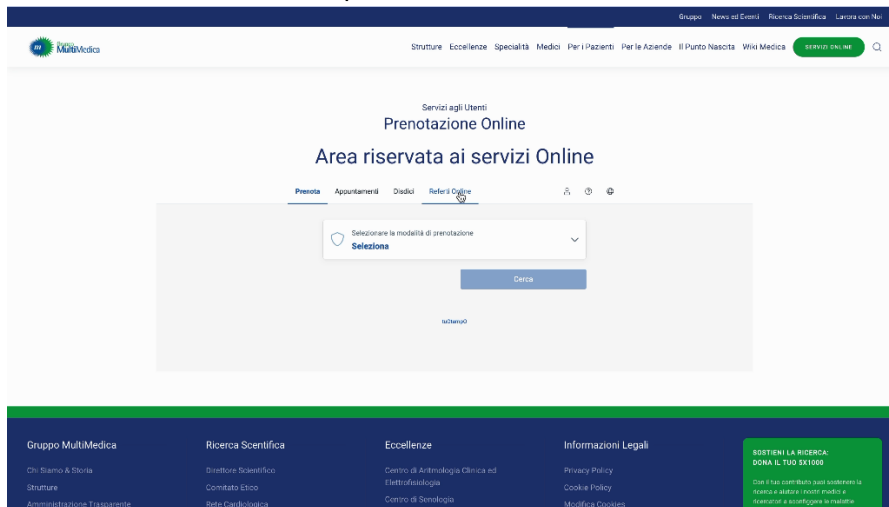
Gruppo News ed Eventi Ricerca Scientifica Lavora con Noi

MultiMedica

Strutture Eccellenze Specialità Medici Per i Pazienti Per le Aziende Il Punto Nascita Wiki Medica SERVIZI ONLINE

Servizi agli Utenti
Prenotazione Online

Area riservata ai servizi Online

Prenota Appuntamenti Disdici Referti Online

Selezionare la modalità di prenotazione
Seleziona

Cerca

tuOtempO

Gruppo MultiMedica

Chi Siamo & Storia
Strutture
Amministrazione Trasparente

Ricerca Scientifica

Direttore Scientifico
Comitato Etico
Rete Cardiologica

Eccellenze

Centro di Aritmologia Clinica ed Elettrofisiologia
Centro di Senologia

Informazioni Legali

Privacy Policy
Cookie Policy
Modifica Cookies

SOSTIENI LA RICERCA: DONA IL TUO 5X1000

Con il tuo contributo puoi sostenere la ricerca e aiutare i nostri medici e ricercatori a sconfiggere le malattie